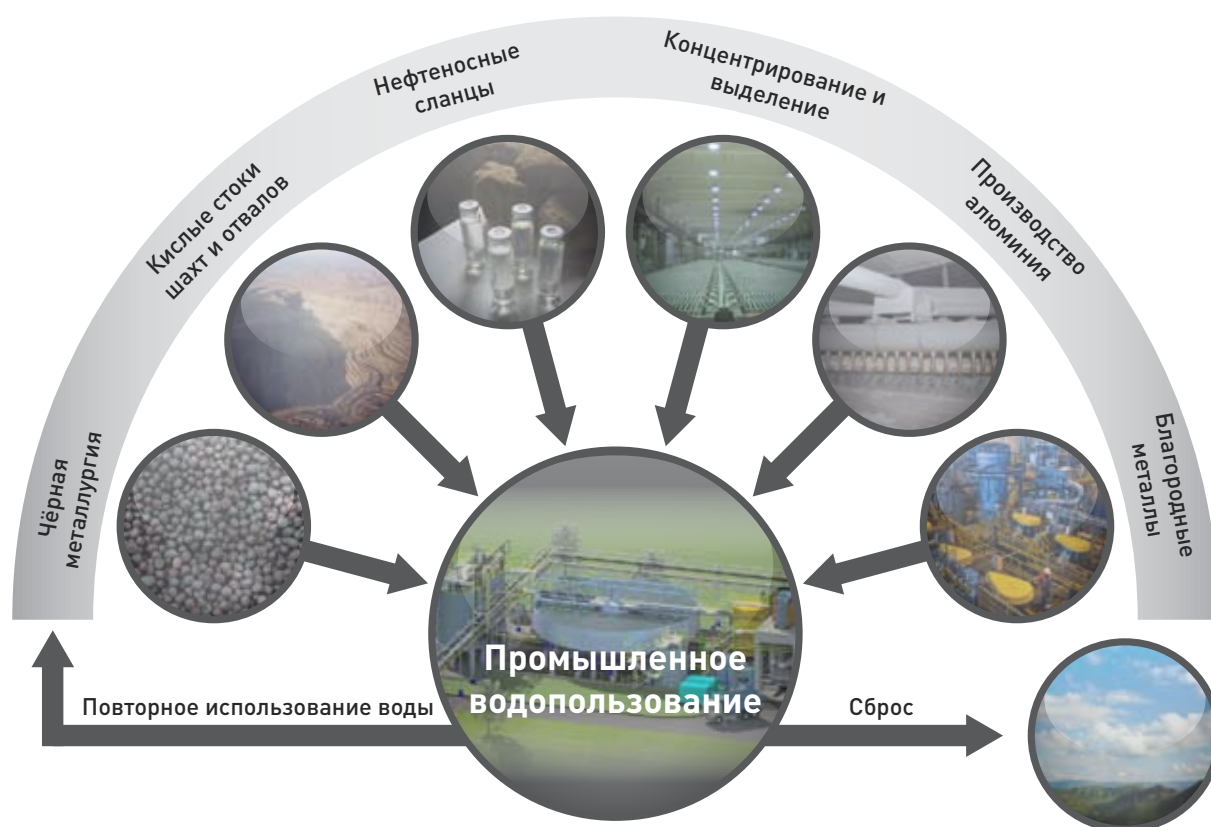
Чёрная металлургия

Кислые стоки шахт и отвалов

Нефтеносные сланцы

Концентрирование и выделение

Производство алюминия

Благородные металлы

Промышленное водопользование

Повторное использование воды

Сброс